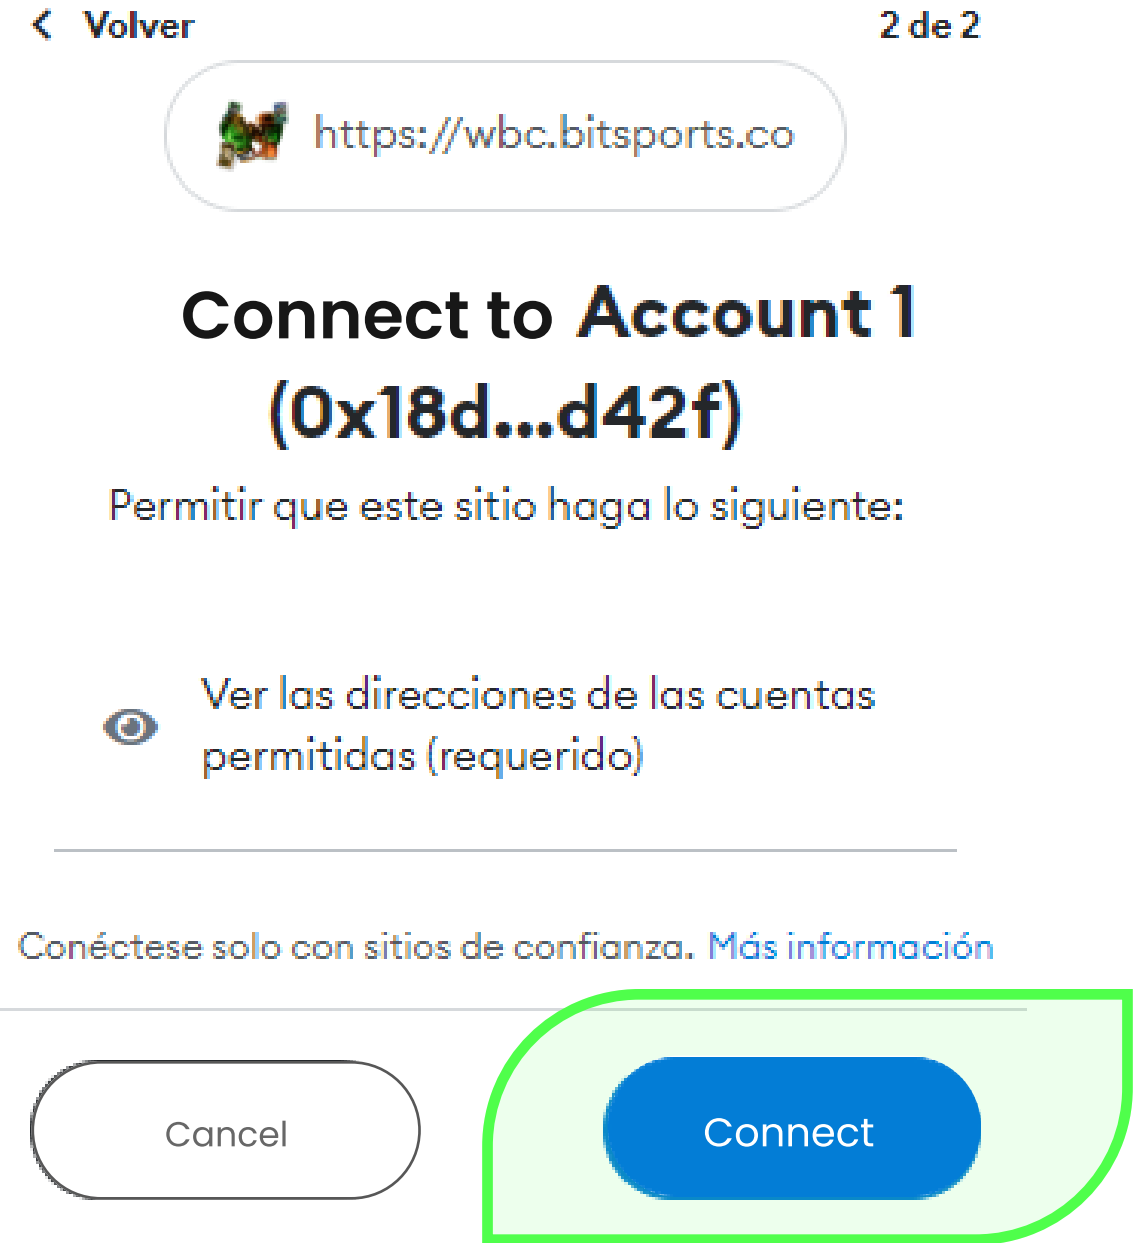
< Volver

2 de 2

https://wbc.bitsports.co

Connect to Account 1 (0x18d...d42f)

Permitir que este sitio haga lo siguiente:

Ver las direcciones de las cuentas permitidas (requerido)

Conéctese solo con sitios de confianza. Más información

Cancel

Connect